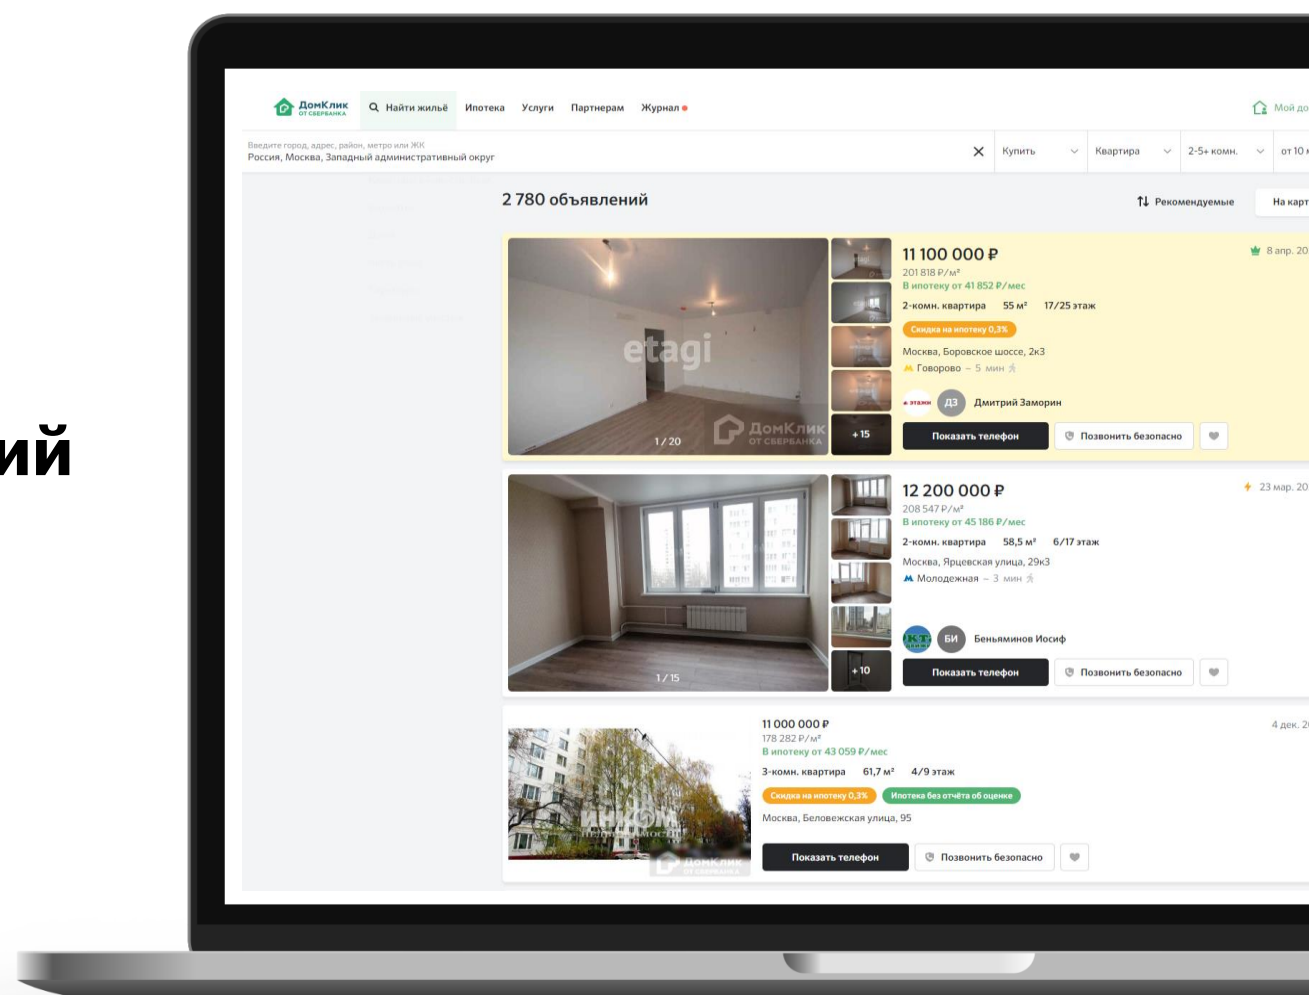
ий

ДомКлик ОТ СБЕРБАНКА
Найти жильё
Ипотека
Услуги
Партнерам
Журнал
Мой до

Введите город, адрес, район, метро или ЖК
Россия, Москва, Западный административный округ
Купить
Квартира
2-5+ комн.
от 10

2 780 объявлений
Рекомендуемые
На карт

11 100 000 ₽
201 818 ₽/м²
В ипотеку от 41 852 ₽/мес
2-комн. квартира 55 м² 17/25 этаж
Скидка на ипотеку 0,3%
Москва, Боровское шоссе, 2к3
Говорово – 5 мин
8 апр. 20
этажи
ДЗ
Дмитрий Заморин
Показать телефон
Позвонить безопасно
etagi
ДомКлик ОТ СБЕРБАНКА
1 / 20
+15

12 200 000 ₽
208 547 ₽/м²
В ипотеку от 45 186 ₽/мес
2-комн. квартира 58,5 м² 6/17 этаж
Москва, Ярцевская улица, 29к3
Молодежная – 3 мин
23 мар. 20
БИ
Беньяминов Иосиф
Показать телефон
Позвонить безопасно
1 / 15
+10

11 000 000 ₽
178 282 ₽/м²
В ипотеку от 43 059 ₽/мес
3-комн. квартира 61,7 м² 4/9 этаж
Скидка на ипотеку 0,3%
Ипотека без отчёта об оценке
Москва, Беловежская улица, 95
4 дек. 2
Показать телефон
Позвонить безопасно
ИНКОМ
ДомКлик ОТ СБЕРБАНКА